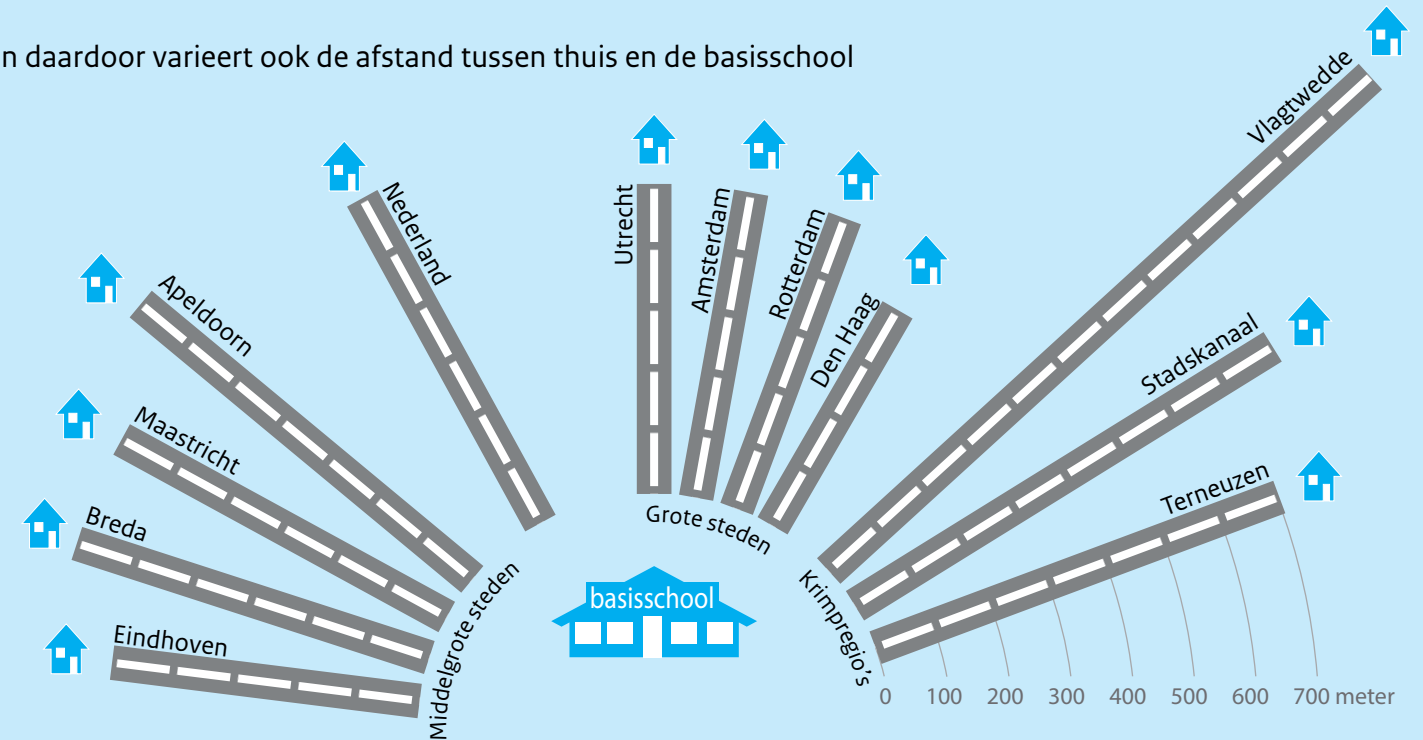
n daardoor varieert ook de afstand tussen thuis en de basisschool

Nederland

Apeldoorn

Maastricht

Breda

Eindhoven

Middelgrote steden

Utrecht

Amsterdam

Rotterdam

Den Haag

Grote steden

basisschool

Vlagtwedde

Stadskanaal

Terneuzen

Krimpregio's

0 100 200 300 400 500 600 700 meter